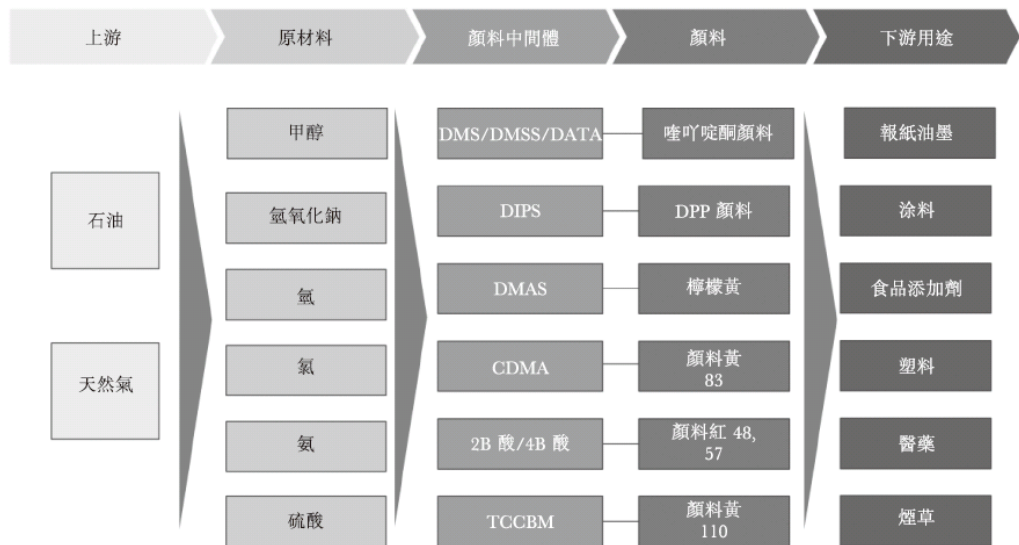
上游
原材料
顏料中間體
顏料
下游用途

石油
天然氣

甲醇
氫氧化鈉
氫
氯
氨
硫酸

DMS/DMSS/DATA
DIPS
DMAS
CDMA
2B 酸/4B 酸
TCCBM

喹吖啶酮顏料
DPP 顏料
檸檬黃
顏料黃 83
顏料紅 48, 57
顏料黃 110

報紙油墨
涂料
食品添加劑
塑料
醫藥
煙草